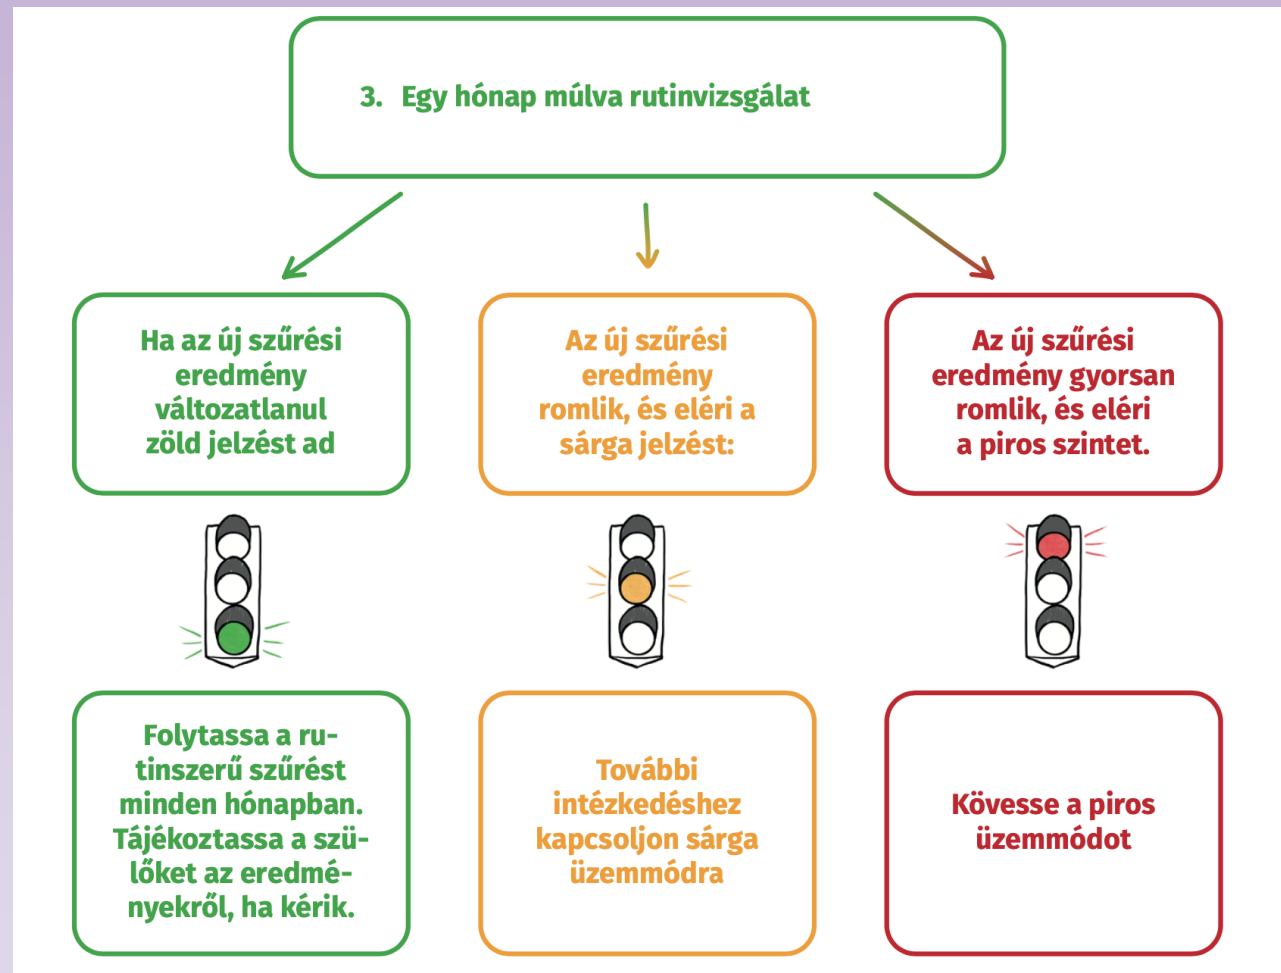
3. Egy hónap múlva rutinvizsgálat

Ha az új szűrési eredmény változatlanul zöld jelzést ad

Az új szűrési eredmény romlik, és eléri a sárga jelzést:

Az új szűrési eredmény gyorsan romlik, és eléri a piros szintet.

Folytassa a rutinszerű szűrést minden hónapban. Tájékoztassa a szülőket az eredményekről, ha kérik.

További intézkedéshez kapcsoljon sárga üzemmódra

Kövesse a piros üzemmódot